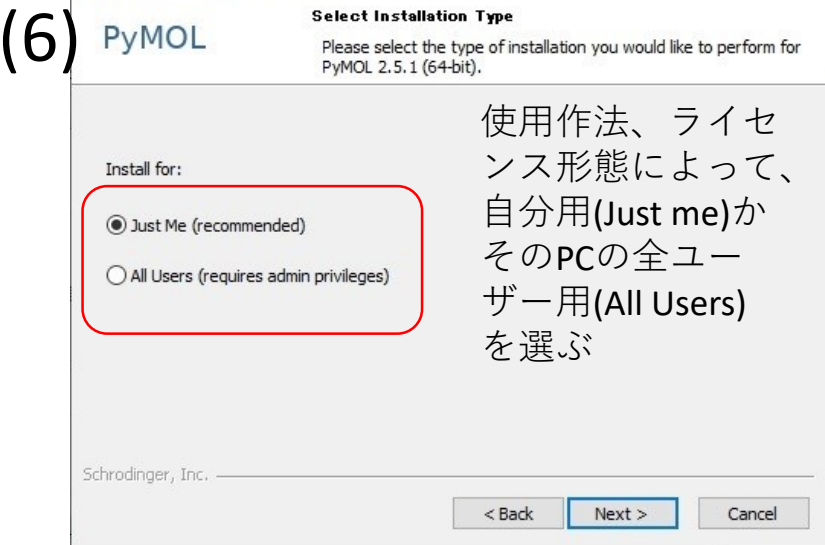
(6) PyMOL

Select Installation Type

Please select the type of installation you would like to perform for PyMOL 2.5.1 (64-bit).

Install for:

Just Me (recommended)

All Users (requires admin privileges)

使用作法、ライセンス形態によって、自分用(Just me)かそのPCの全ユーザー用(All Users)を選ぶ

Schrodinger, Inc.

< Back Next > Cancel